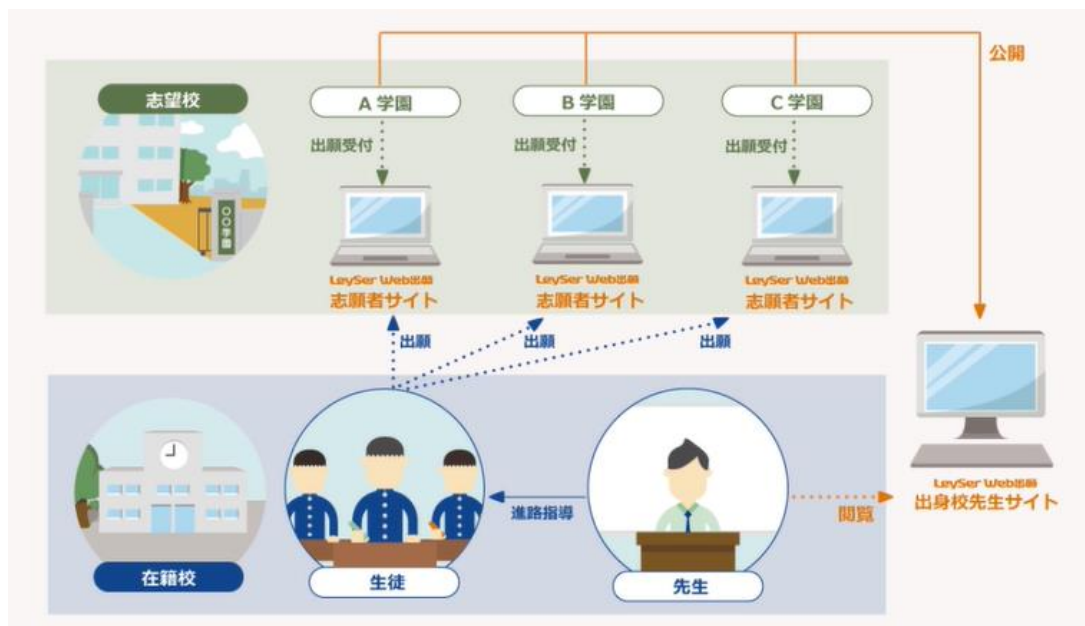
公開

志望校

〇〇学園

A 学園

出願受付

LeySer Web出願
志願者サイト

B 学園

出願受付

LeySer Web出願
志願者サイト

C 学園

出願受付

LeySer Web出願
志願者サイト

出願

出願

出願

LeySer Web出願
出身校先生サイト

在籍校

生徒

進路指導

先生

閲覧